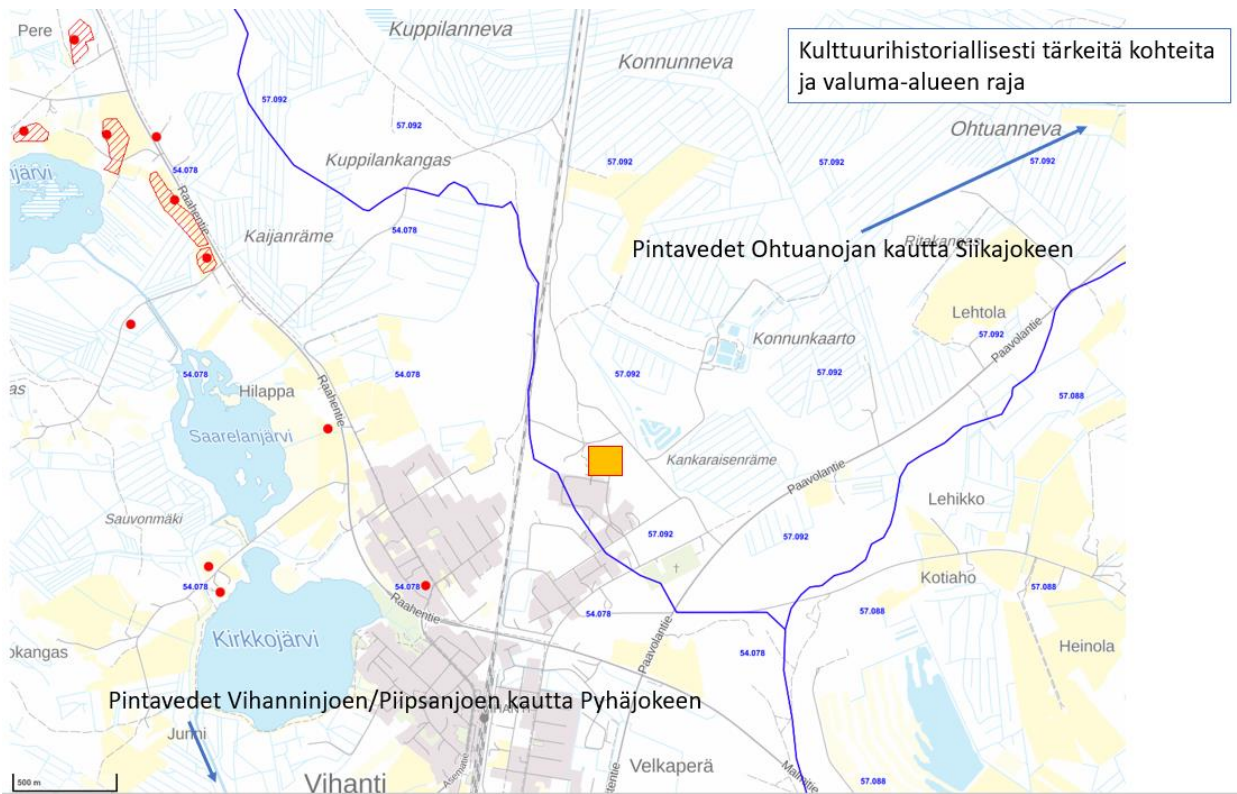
Kulttuurihistoriallisesti tärkeitä kohteita ja valuma-alueen raja

Pere
Kuppilanneva
Konnunneva
Ohtuanneva
57.092
57.092
57.092
57.092
57.092
järvi
54.078
Raahentie
Kuppilankangas
Kaijanräme
54.078
Pintavedet Ohtuanojan kautta Siikajokeen
Ritakangas
Lehtola
57.092
Paavolantie
Konnunkaarto
as
54.078
Hilappa
Raahentie
54.078
57.092
57.092
57.088
Saarelanjärvi
Kankaraisenräme
Paavolantie
Lehikko
Sauvonmäki
57.092
57.092
54.078
54.078
Raahentie
54.078
Kotiaho
57.088
57.088
Kirkkojärvi
Paavolantie
54.078
Heinola
okangas
Pintavedet Vihanninjoen/Piipsanjoen kautta Pyhäjokeen
Jurmi
500 m
Vihanti
Asemantie
Velkaperä
Malmitie
57.088